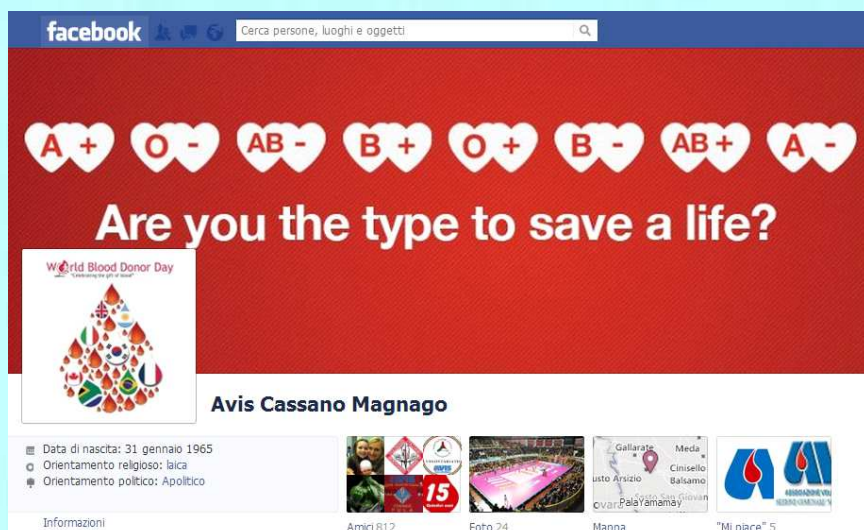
facebook

Cerca persone, luoghi e oggetti

A + O - AB - B + O + B - AB + A -

Are you the type to save a life?

World Blood Donor Day
"Celebrating the gift of blood"

Avis Cassano Magnago

Data di nascita: 31 gennaio 1965
Orientamento religioso: laica
Orientamento politico: Apolitico

Informazioni

Amici 812

Foto 24

Gallarate
Meda
Cinisello Balsamo
usto Arsizio
PalaYamamay
Sesto San Giovan
ovara

Mappa

"Mi piace" 5